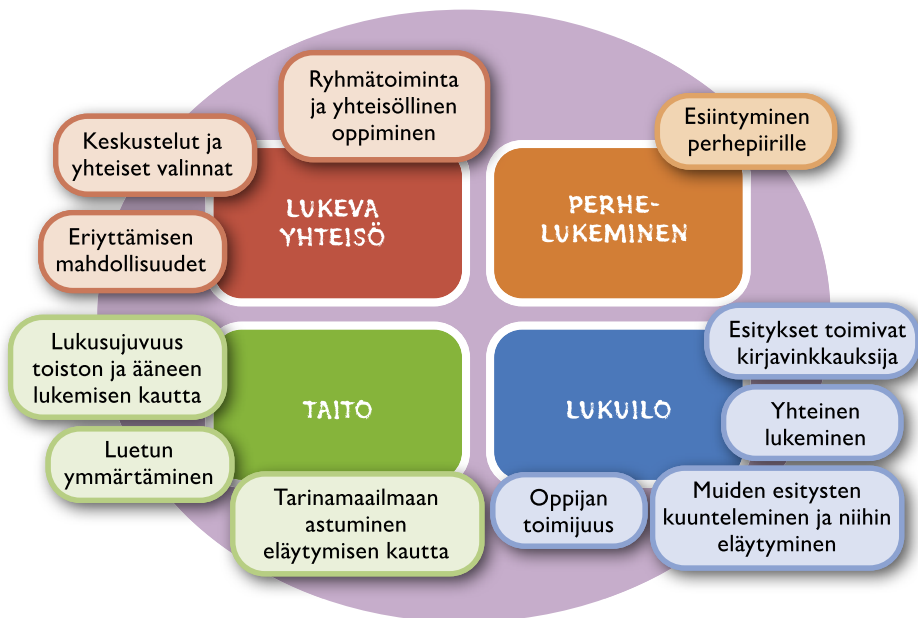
Ryhmätoiminta ja yhteisöllinen oppiminen

Keskustelut ja yhteiset valinnat

LUKEVA YHTEISÖ

Eriyttämisen mahdollisuudet

Esiintyminen perhepiirille

PERHE-LUKEMINEN

Lukusujuvuus toiston ja ääneen lukemisen kautta

TAITO

Luetun ymmärtäminen

Tarinamaailmaan astuminen eläytymisen kautta

Esitykset toimivat kirjavinkkauksija

LUKUILO

Yhteinen lukeminen

Oppijan toimijuus

Muiden esitysten kuunteleminen ja niihin eläytyminen